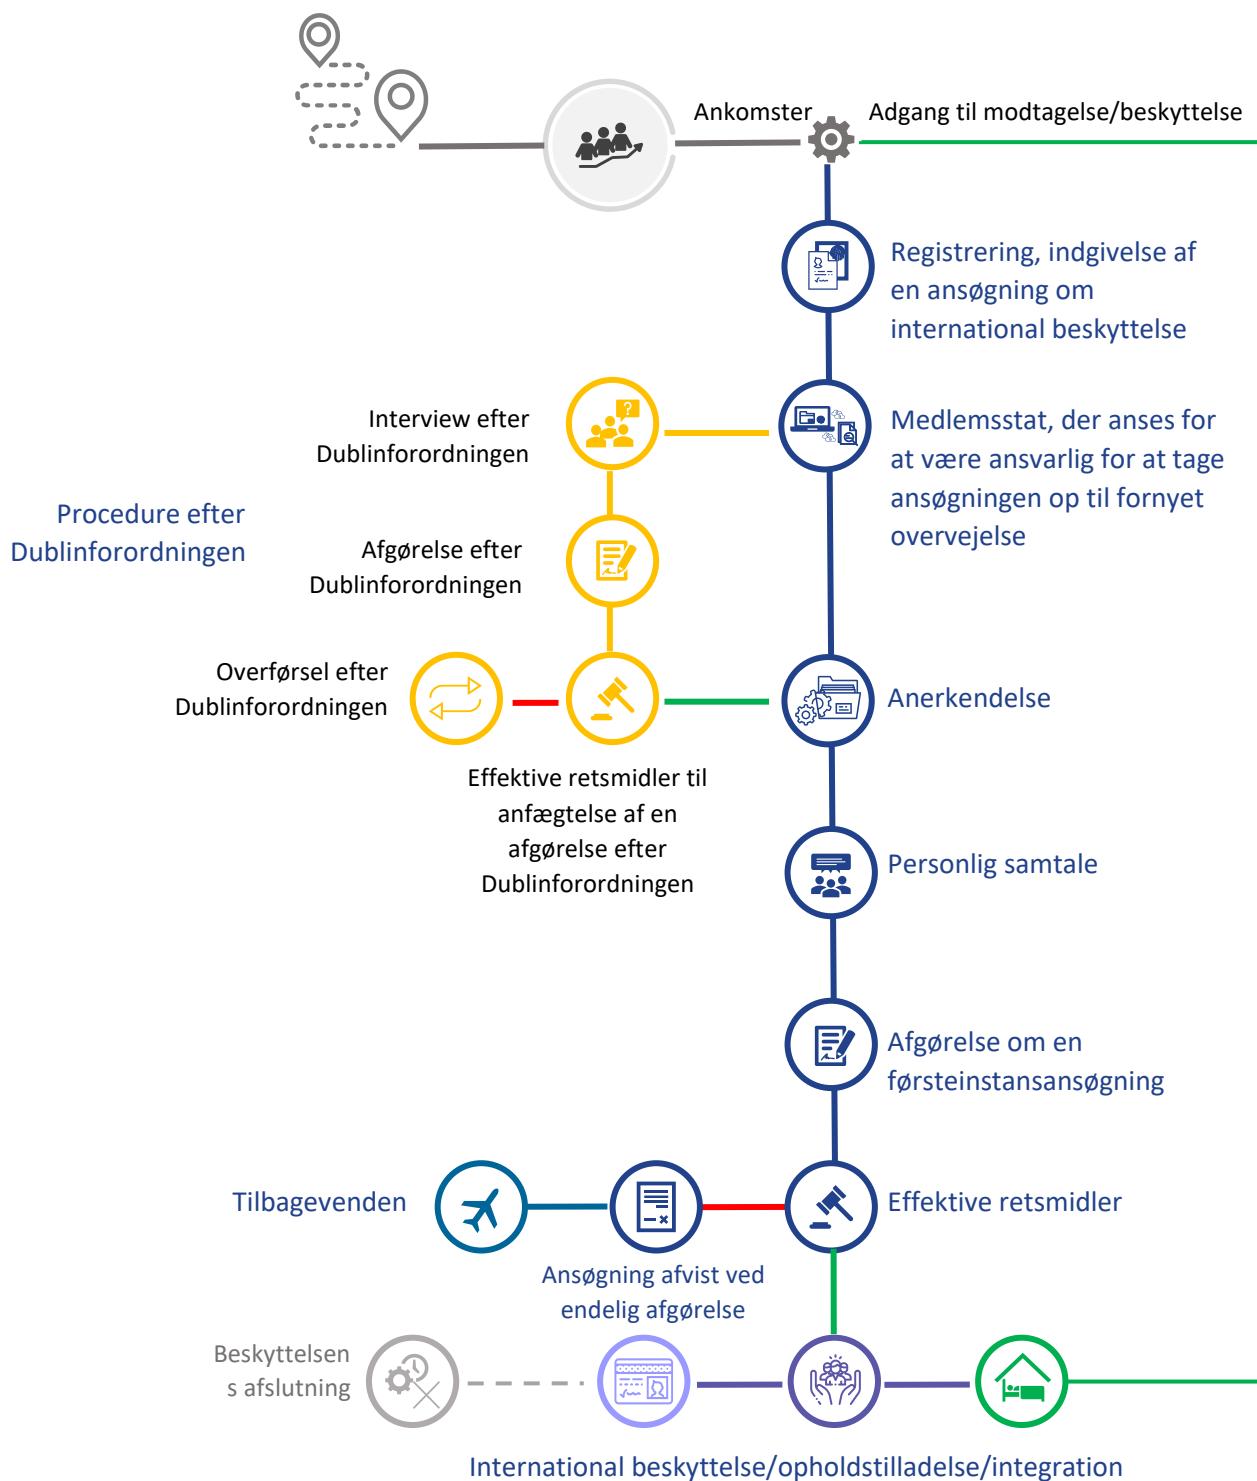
Ankomster

Adgang til modtagelse/beskyttelse

Registrering, indgivelse af en ansøgning om international beskyttelse

Interview efter Dublinforordningen

Medlemsstat, der anses for at være ansvarlig for at tage ansøgningen op til fornyet overvejelse

Procedure efter Dublinforordningen

Afgørelse efter Dublinforordningen

Overførsel efter Dublinforordningen

Anerkendelse

Effektive retsmidler til anfægtelse af en afgørelse efter Dublinforordningen

Personlig samtale

Afgørelse om en førsteinstansansøgning

Tilbagevenden

Effektive retsmidler

Ansøgning afvist ved endelig afgørelse

Beskyttelsens afslutning

International beskyttelse/opholdstilladelse/integration